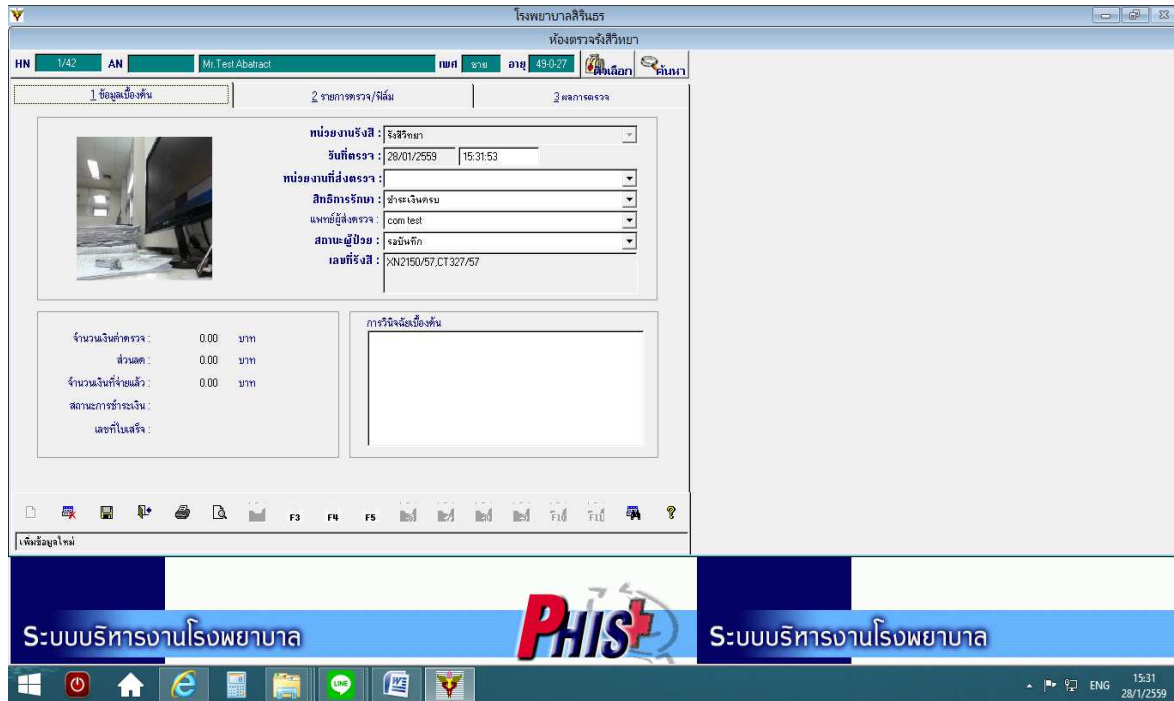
โรงพยาบาลสิรินธร

ห้องตรวจรังสีวิทยา

HN 1/42 AN Mr.Test Abatract เพศ ชาย อายุ 49-0-27 ตัวเลือก ค้นหา

1 ข้อมูลเบื้องต้น 2 รายการตรวจ/ฟิล์ม 3 ผลการตรวจ

หน่วยงานรังสี : รังสีวิทยา
วันที่ตรวจ : 28/01/2559 15:31:53
หน่วยงานที่ส่งตรวจ :
สิทธิการรักษา : ชำระเงินครบ
แพทย์ผู้ส่งตรวจ : com test
สถานะผู้ป่วย : รอบันทึก
เลขที่รังสี : XN2150/57,CT327/57

จำนวนเงินค่าตรวจ : 0.00 บาท
ส่วนลด : 0.00 บาท
จำนวนเงินที่จ่ายแล้ว : 0.00 บาท
สถานะการชำระเงิน :
เลขที่ใบเสร็จ :

การวินิจฉัยเบื้องต้น

F3 F4 F5 F11 F11 ?

เพิ่มข้อมูลใหม่

ระบบบริหารงานโรงพยาบาล PHIS ระบบบริหารงานโรงพยาบาล

ENG 15:31 28/1/2559